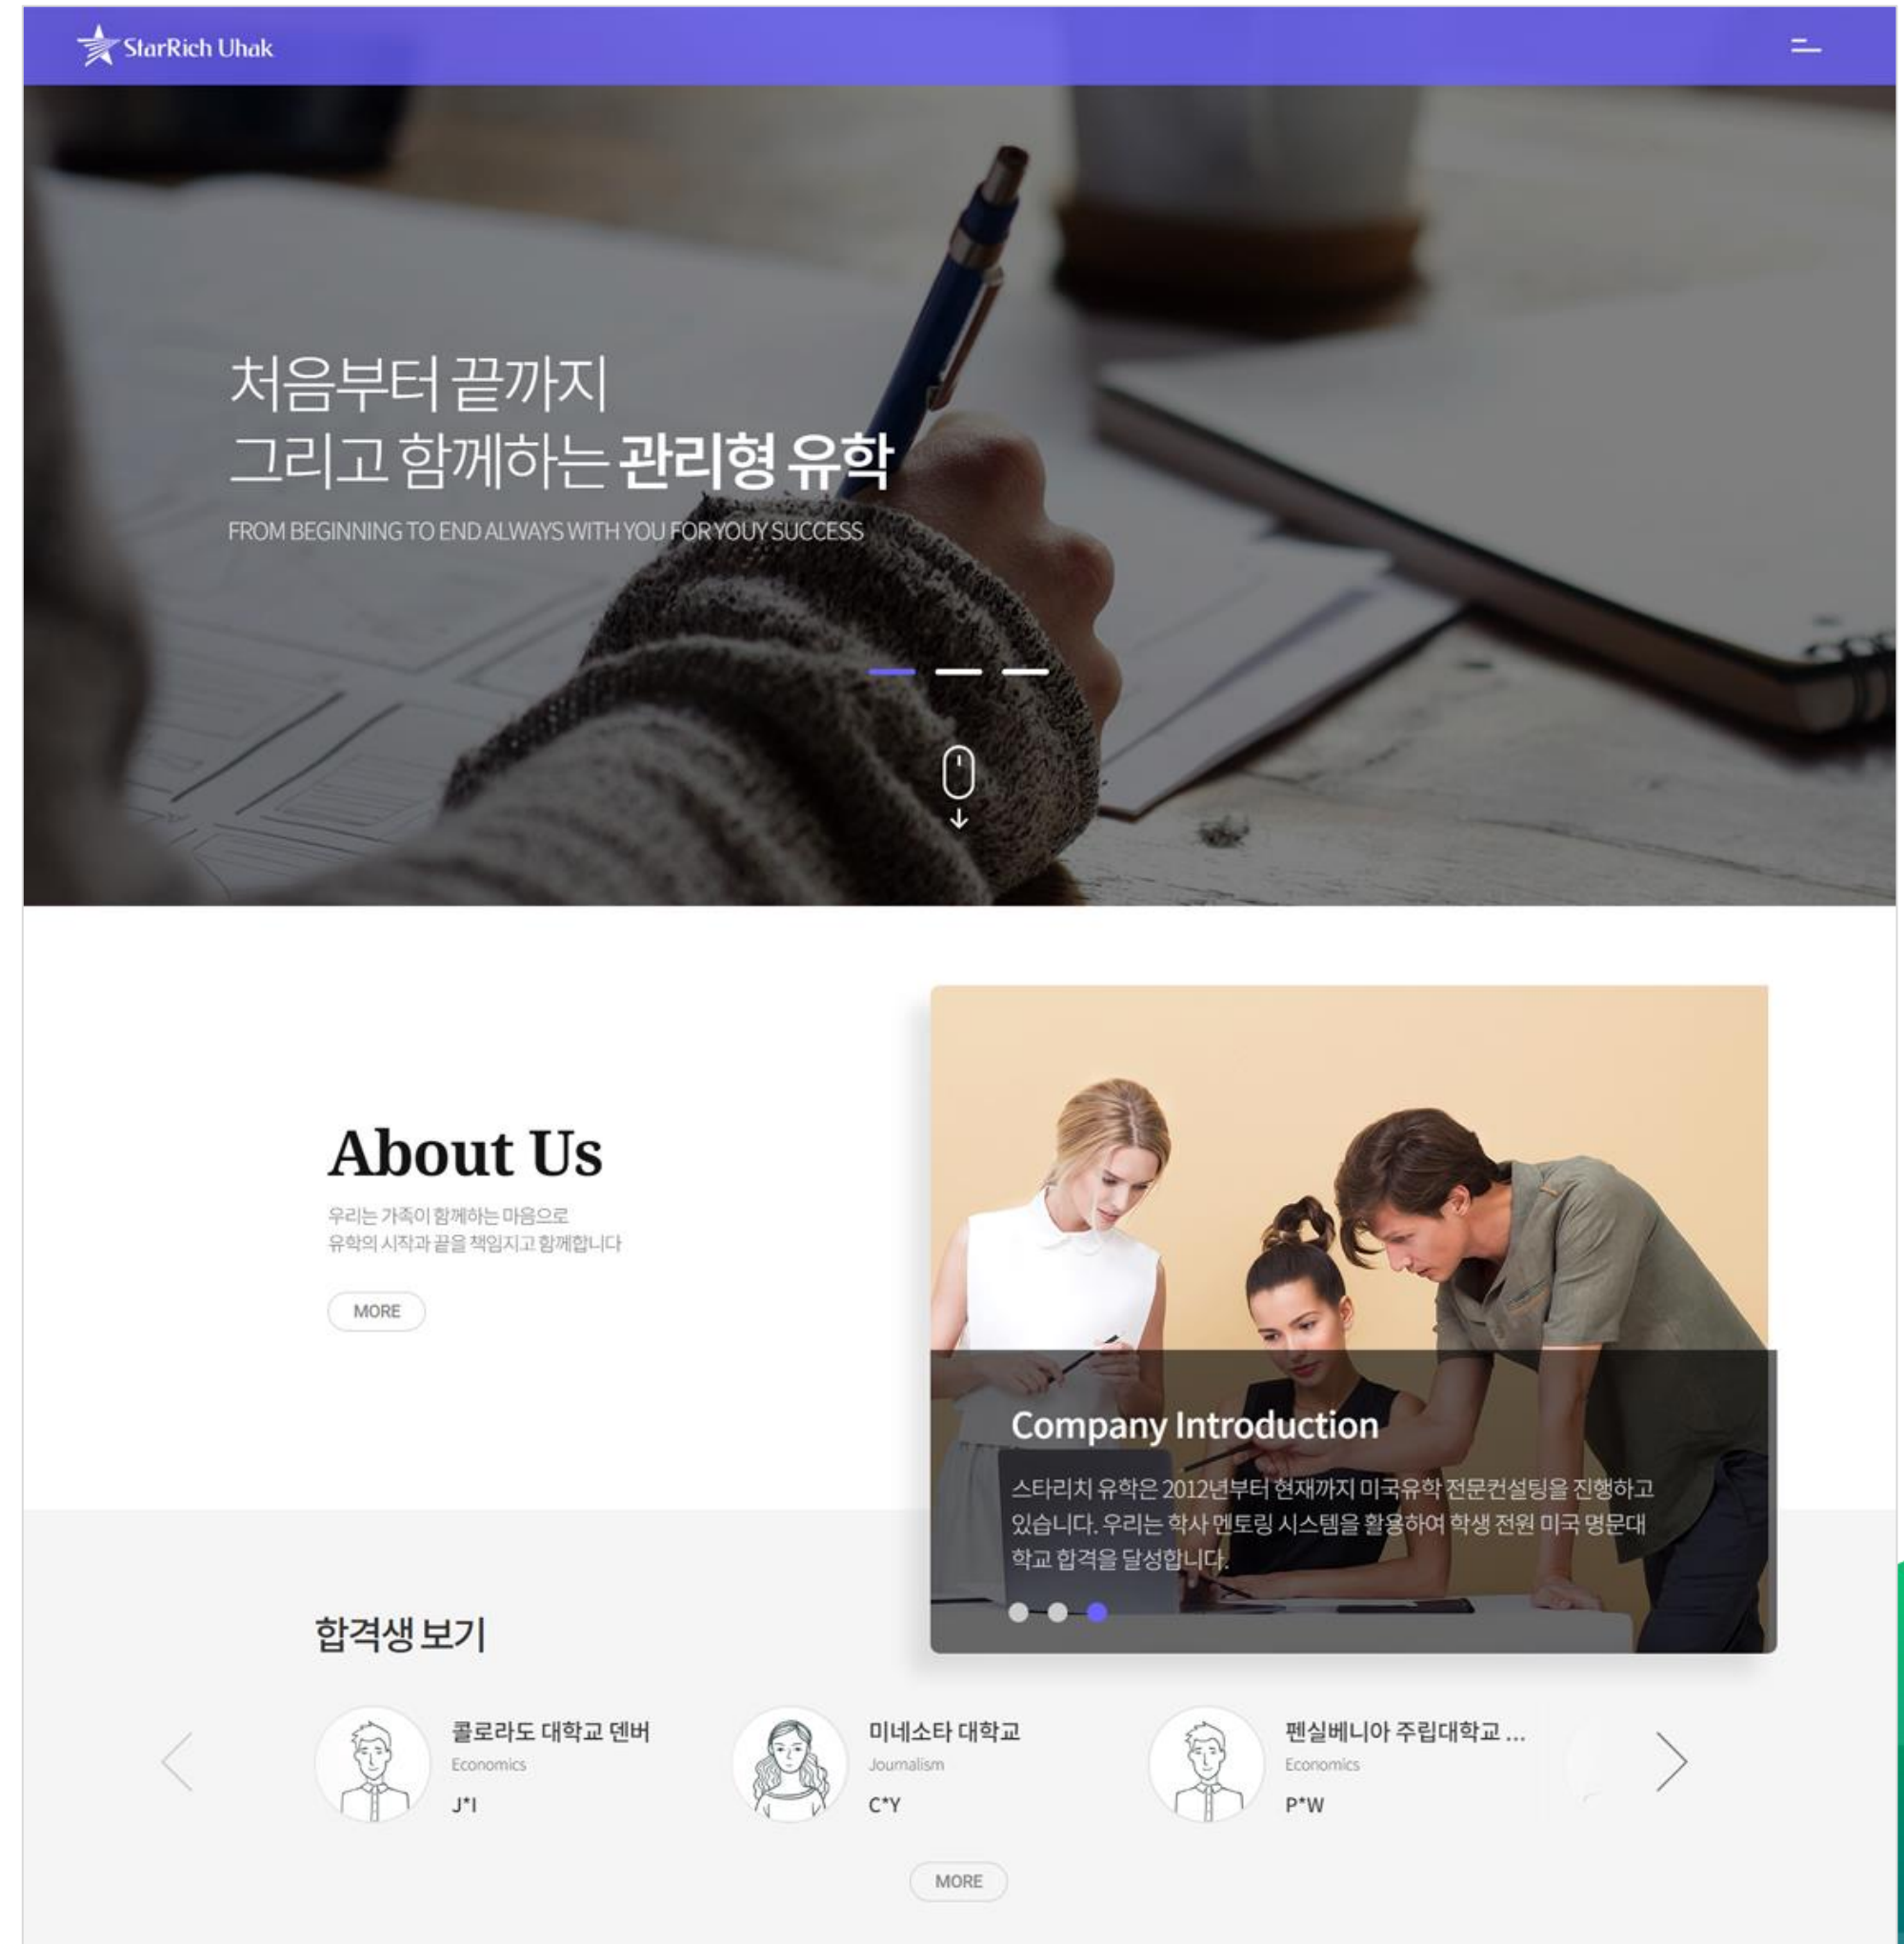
StarRich Uhak

처음부터 끝까지
그리고 함께하는 관리형 유학

FROM BEGINNING TO END ALWAYS WITH YOU FOR YOUY SUCCESS

About Us

우리는 가족이 함께하는 마음으로
유학의 시작과 끝을 책임지고 함께합니다

MORE

Company Introduction

스타리치 유학은 2012년부터 현재까지 미국유학 전문컨설팅을 진행하고 있습니다. 우리는 학사 멘토링 시스템을 활용하여 학생 전원 미국 명문대학교 합격을 달성합니다.

합격생 보기

콜로라도 대학교 덴버
Economics
J*I

미네소타 대학교
Journalism
C*Y

펜실베니아 주립대학교 ...
Economics
P*W

MORE